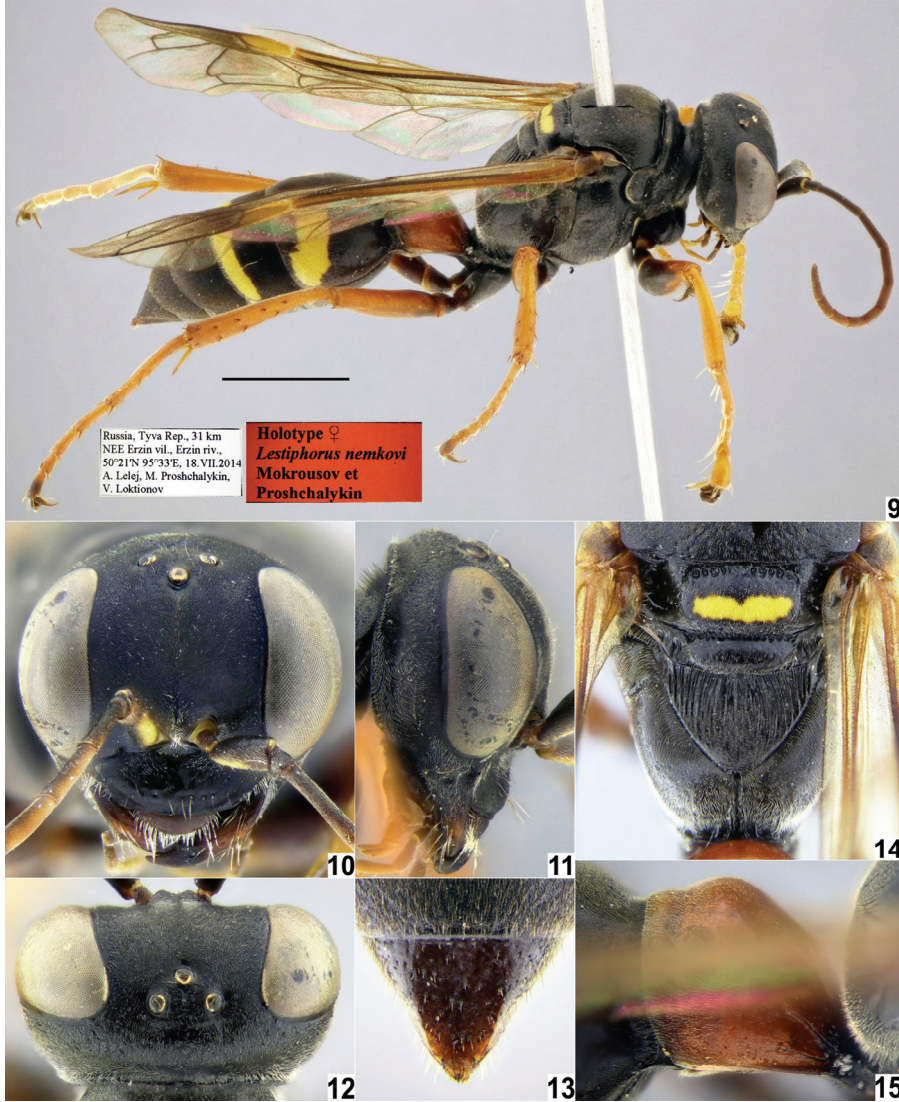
Russia, Tyva Rep., 31 km NEE Erzin vil., Erzin riv., 50°21'N 95°33'E, 18.VII.2014 A. Lelej, M. Proshchalykin, V. Loktionov

Holotype ♀
*Lestiphorus nemkovi*
Mokrousov et Proshchalykin

9

10

11

14

12

13

15